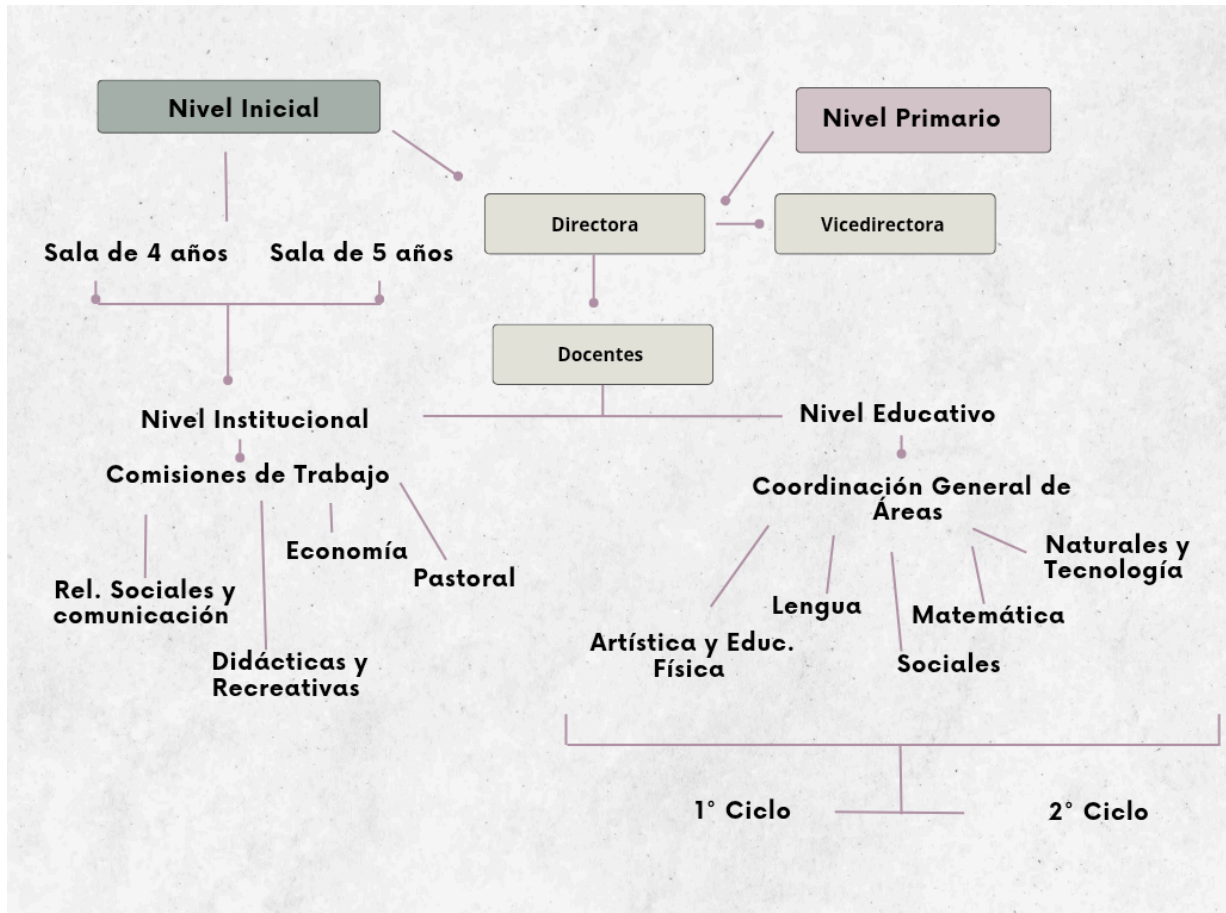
Nivel Inicial

Nivel Primario

Directora

Vicedirectora

Sala de 4 años

Sala de 5 años

Docentes

Nivel Institucional

Nivel Educativo

Comisiones de Trabajo

Coordinación General de Áreas

Economía

Pastoral

Rel. Sociales y comunicación

Didácticas y Recreativas

Naturales y Tecnología

Lengua

Matemática

Artística y Educ. Física

Sociales

1° Ciclo

2° Ciclo